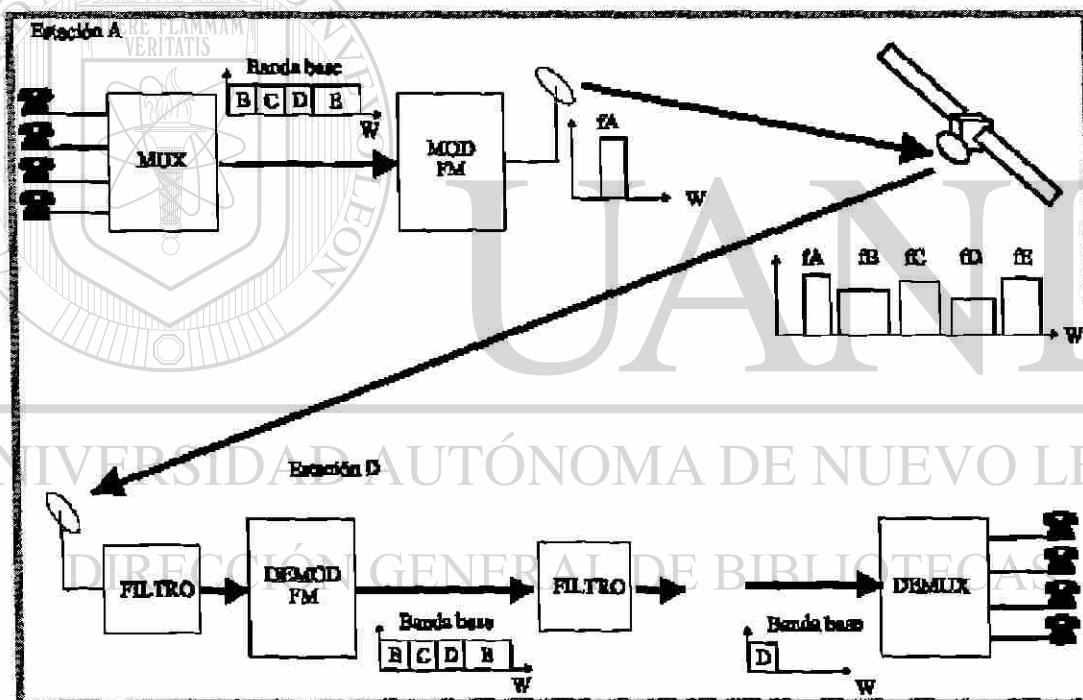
Estación A

Banda base

B C D E

W

MUX

MOD FM

fA

W

fA fB fC fD fE

W

Estación D

FILTRO

DEMOD FM

Banda base

B C D E

W

FILTRO

Banda base

D

W

DEMUX

FLAMMAM VERITATIS

UANL

UNIVERSIDAD AUTÓNOMA DE NUEVO LEÓN

DIRECCIÓN GENERAL DE BIBLIOTECAS